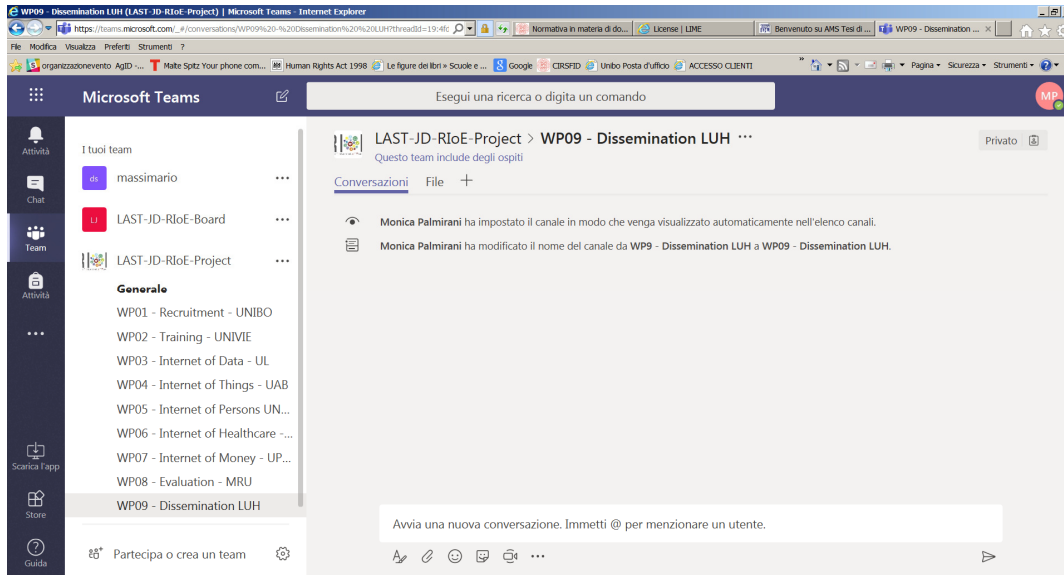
WP09 - Dissemination LUH (LAST-JD-RIoE-Project) | Microsoft Teams - Internet Explorer

https://teams.microsoft.com/_#/conversations/WP09%20-%20Dissemination%20LUH?threadId=19:4fc

Normativa in materia di do... | License | LIME | Benvenuto su AMS Tesi di ... | WP09 - Dissemination ... ×

File Modifica Visualizza Preferiti Strumenti ?

organizzazionevento AgID - ... | Malte Spitz Your phone com... | Human Rights Act 1998 | Le figure dei libri » Scuole e ... | Google | CIRSFID | Unibo Posta d'ufficio | ACCESSO CLIENTI

Pagina ▾ Sicurezza ▾ Strumenti ▾

Microsoft Teams

Esegui una ricerca o digita un comando

MP

Attività

Chat

Team

Attività

...

Scarica l'app

Store

Guida

I tuoi team

ds massimario ...

LJ LAST-JD-RIoE-Board ...

LAST-JD-RIoE-Project ...

Generale

WP01 - Recruitment - UNIBO

WP02 - Training - UNIVIE

WP03 - Internet of Data - UL

WP04 - Internet of Things - UAB

WP05 - Internet of Persons UN...

WP06 - Internet of Healthcare -...

WP07 - Internet of Money - UP...

WP08 - Evaluation - MRU

WP09 - Dissemination LUH

Partecipa o crea un team

LAST-JD-RIoE-Project > WP09 - Dissemination LUH ···

Questo team include degli ospiti

Privato

Conversazioni File +

Monica Palmirani ha impostato il canale in modo che venga visualizzato automaticamente nell'elenco canali.

Monica Palmirani ha modificato il nome del canale da WP9 - Dissemination LUH a WP09 - Dissemination LUH.

Avvia una nuova conversazione. Immetti @ per menzionare un utente.